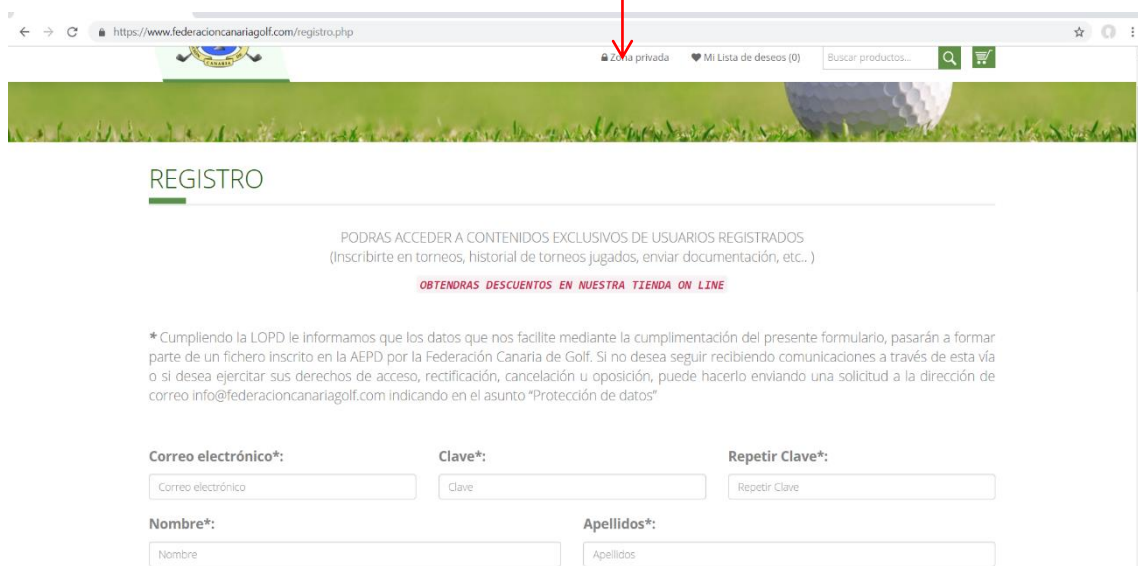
https://www.federacioncanariagolf.com/registro.php

CANARIA

Zona privada   Mi Lista de deseos (0)   Buscar productos...

REGISTRO

PODRAS ACCEDER A CONTENIDOS EXCLUSIVOS DE USUARIOS REGISTRADOS
(Inscribirte en torneos, historial de torneos jugados, enviar documentación, etc.. )

OBTENDRAS DESCUENTOS EN NUESTRA TIENDA ON LINE

* Cumpliendo la LOPD le informamos que los datos que nos facilite mediante la cumplimentación del presente formulario, pasarán a formar parte de un fichero inscrito en la AEPD por la Federación Canaria de Golf. Si no desea seguir recibiendo comunicaciones a través de esta vía o si desea ejercitar sus derechos de acceso, rectificación, cancelación u oposición, puede hacerlo enviando una solicitud a la dirección de correo info@federacioncanariagolf.com indicando en el asunto "Protección de datos"

Correo electrónico*:
Correo electrónico

Clave*:
Clave

Repetir Clave*:
Repetir Clave

Nombre*:
Nombre

Apellidos*:
Apellidos